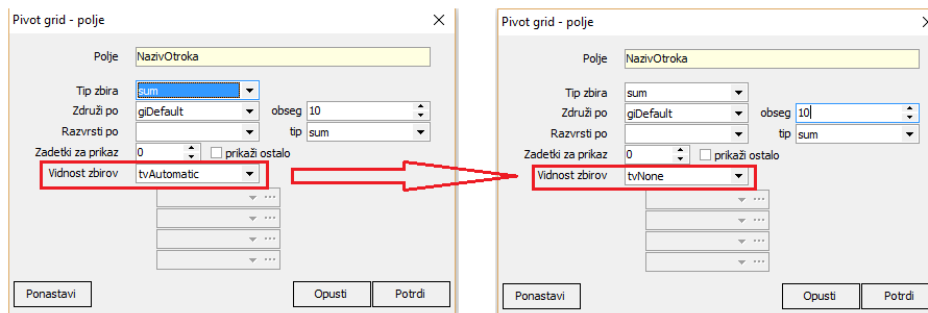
Pivot grid - polje

Polje NazivOtroka

Tip zbira sum
Združi po giDefault obseg 10
Razvrsti po tip sum
Zadetki za prikaz 0 prikaži ostalo
Vidnost zbirov tvAutomatic

Ponastavi Opusti Potrdi

Pivot grid - polje

Polje NazivOtroka

Tip zbira sum
Združi po giDefault obseg 10
Razvrsti po tip sum
Zadetki za prikaz 0 prikaži ostalo
Vidnost zbirov tvNone

Ponastavi Opusti Potrdi